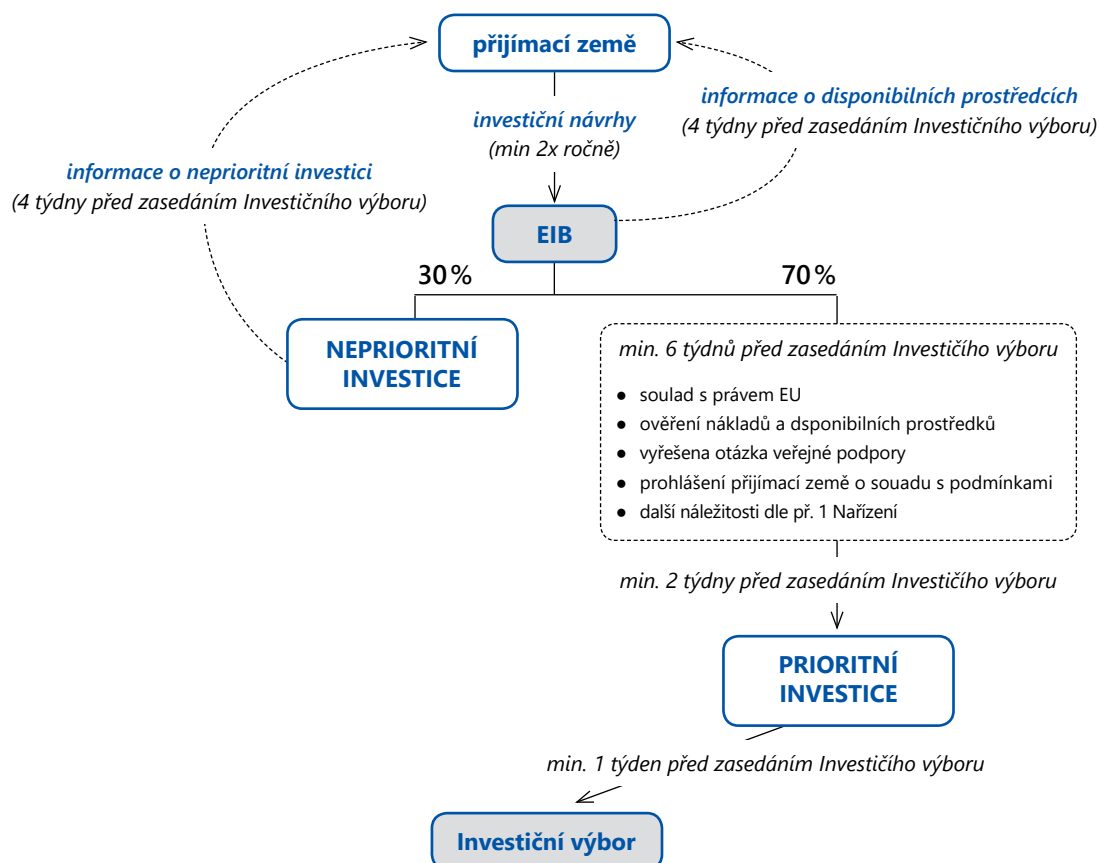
přijímací země

informace o neprioritní investici
(4 týdny před zasedáním Investičního výboru)

investiční návrhy
(min 2x ročně)

informace o disponibilních prostředcích
(4 týdny před zasedáním Investičního výboru)

EIB

30 %

70 %

NEPRIORITNÍ INVESTICE

min. 6 týdnů před zasedáním Investičího výboru

- soulad s právem EU
- ověření nákladů a dsponibilních prostředků
- vyřešena otázka veřejné podpory
- prohlášení přijímací země o souadu s podmínkami
- další náležitosti dle př. 1 Nařízení

min. 2 týdny před zasedáním Investičího výboru

PRIORITNÍ INVESTICE

min. 1 týden před zasedáním Investičího výboru

Investiční výbor